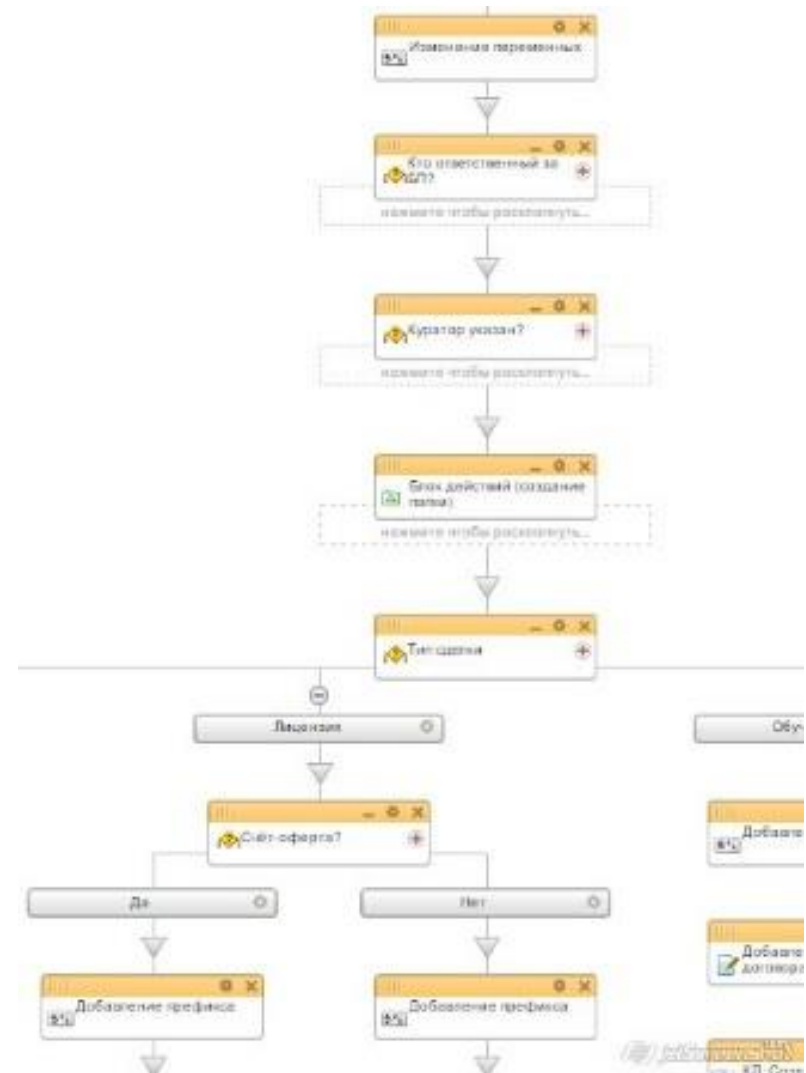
Изменение переменных

Кто ответственный за БП?

нажмите чтобы развернуть...

Куратор указан?

нажмите чтобы развернуть...

Блок действий (создание папки)

нажмите чтобы развернуть...

Тип сделки

Лицензия

Обу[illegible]

Счёт-оферта?

Добавле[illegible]

Да

Нет

Добавле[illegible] договора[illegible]

Добавление префикса

Добавление префикса

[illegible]

АД Созд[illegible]